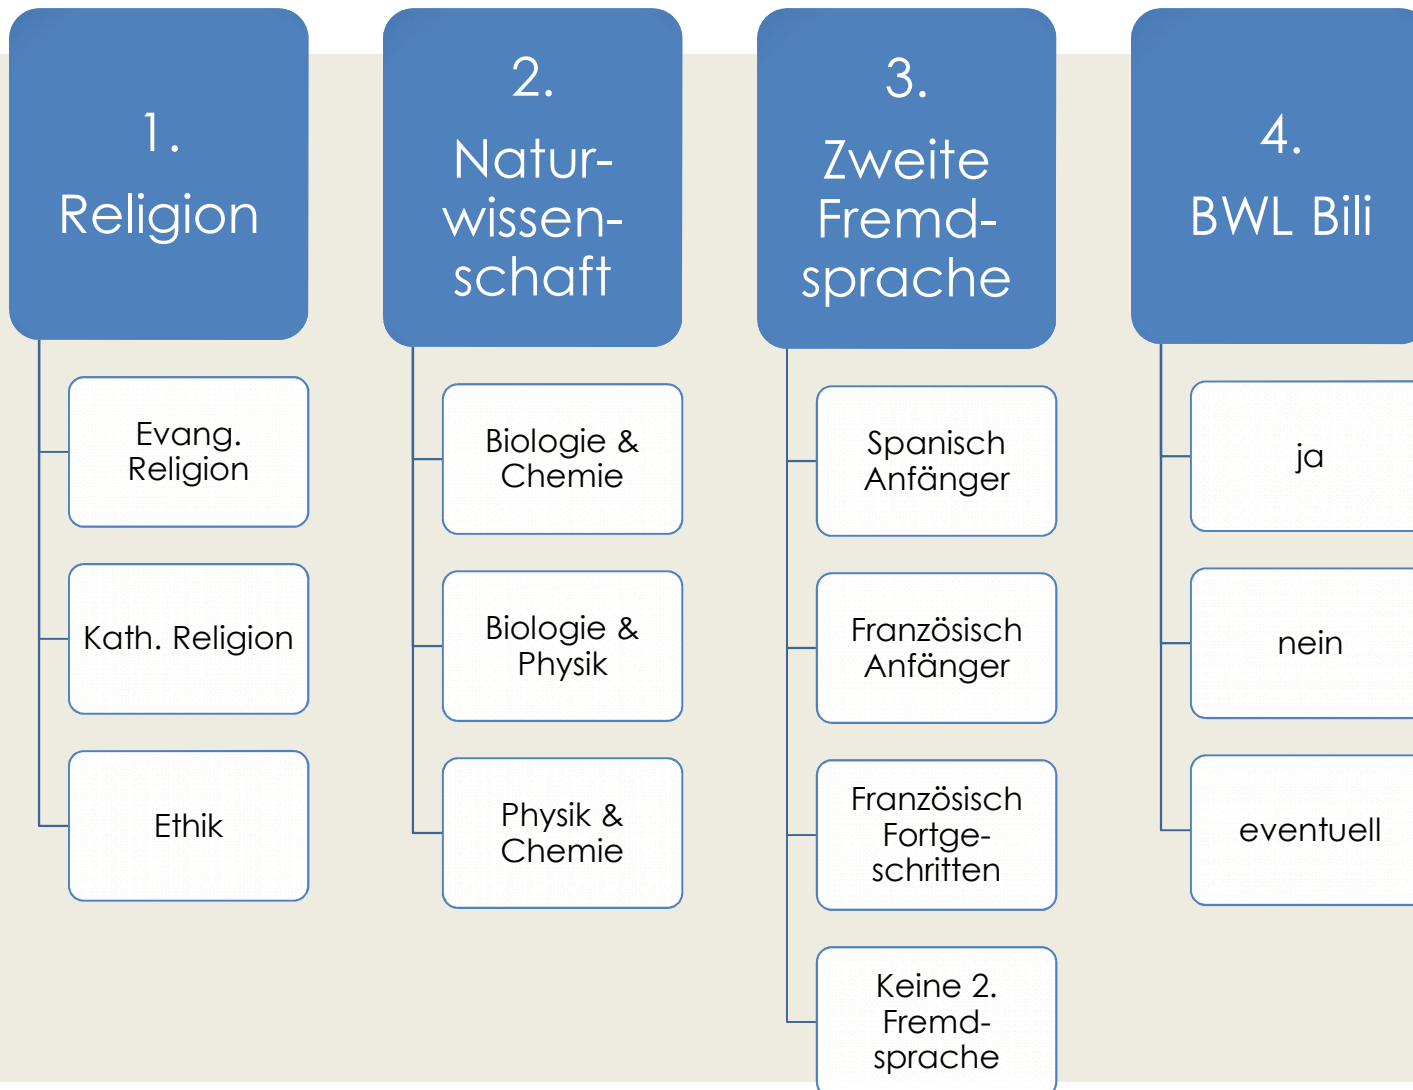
1. Religion

Evang. Religion

Kath. Religion

Ethik

2. Natur-wissen-schaft

Biologie & Chemie

Biologie & Physik

Physik & Chemie

3. Zweite Fremd-sprache

Spanisch Anfänger

Französisch Anfänger

Französisch Fortge-schritten

Keine 2. Fremd-sprache

4. BWL Bili

ja

nein

eventuell